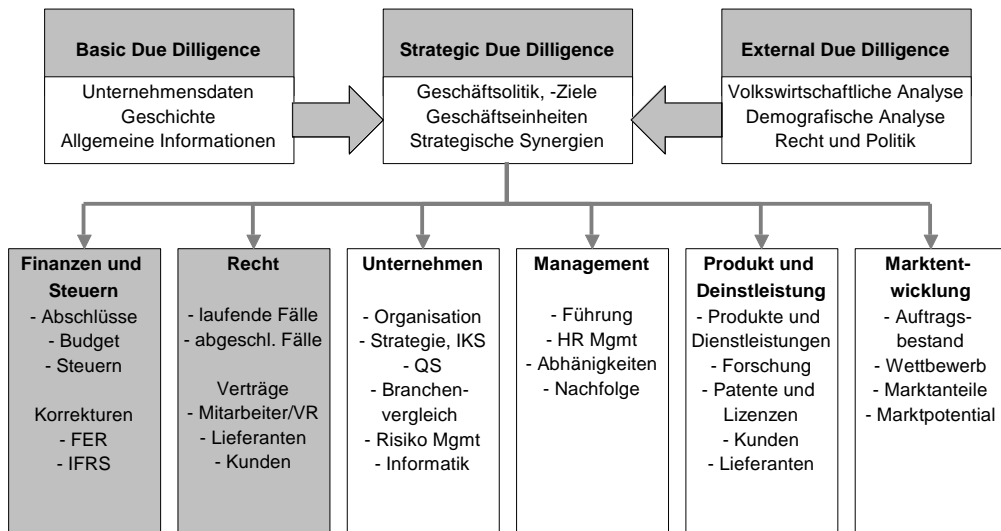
Basic Due Dilligence

Unternehmensdaten
Geschichte
Allgemeine Informationen

Strategic Due Dilligence

Geschäftsolitik, -Ziele
Geschäftseinheiten
Strategische Synergien

External Due Dilligence

Volkswirtschaftliche Analyse
Demografische Analyse
Recht und Politik

Finanzen und Steuern
- Abschlüsse
- Budget
- Steuern

Korrekturen
- FER
- IFRS

Recht
- laufende Fälle
- abgeschl. Fälle

Verträge
- Mitarbeiter/VR
- Lieferanten
- Kunden

Unternehmen
- Organisation
- Strategie, IKS
- QS
- Branchenvergleich
- Risiko Mgmt
- Informatik

Management
- Führung
- HR Mgmt
- Abhänigkeiten
- Nachfolge

Produkt und Deinstleistung
- Produkte und Dienstleistungen
- Forschung
- Patente und Lizenzen
- Kunden
- Lieferanten

Marktentwicklung
- Auftragsbestand
- Wettbewerb
- Marktanteile
- Marktpotential